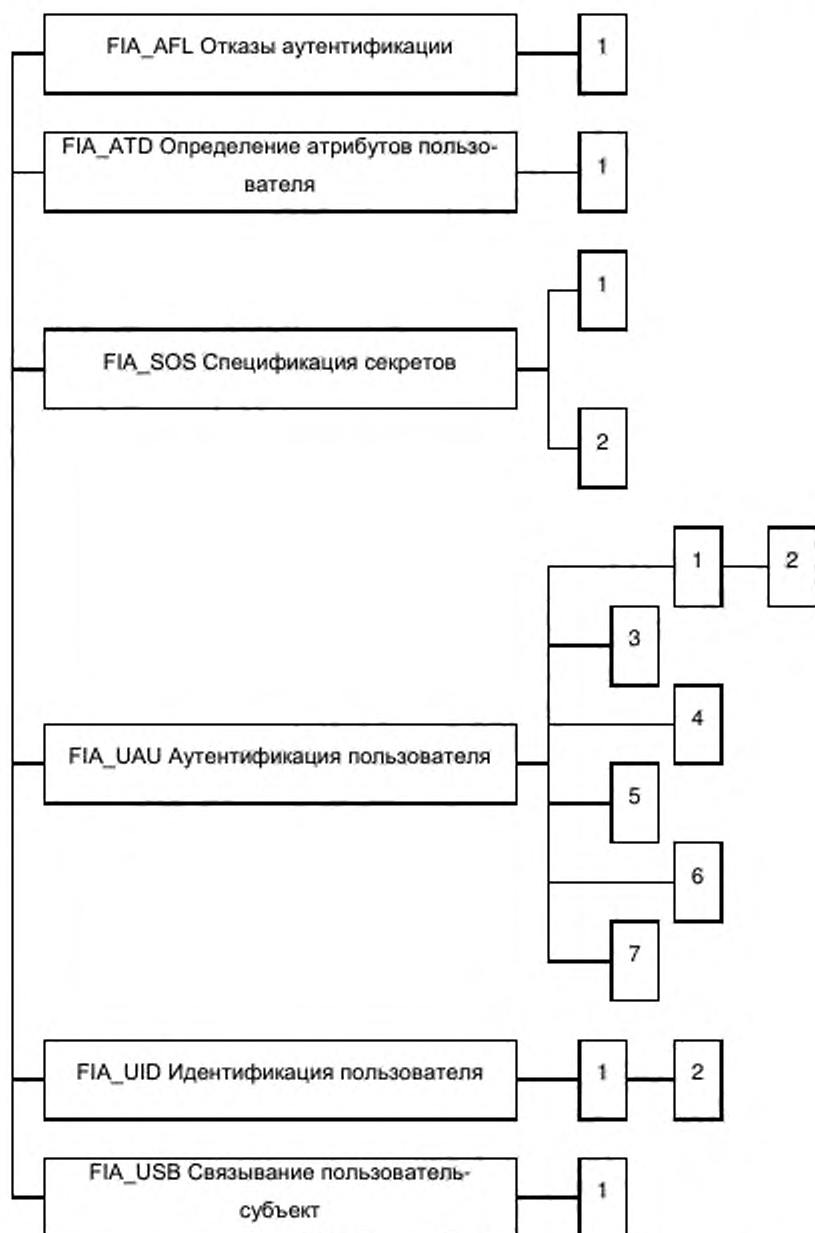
FIA_AFL Отказы аутентификации

1

FIA_ATD Определение атрибутов пользователя

1

FIA_SOS Спецификация секретов

1

2

FIA_UAU Аутентификация пользователя

1

2

3

4

5

6

7

FIA_UID Идентификация пользователя

1

2

FIA_USB Связывание пользователь-субъект

1